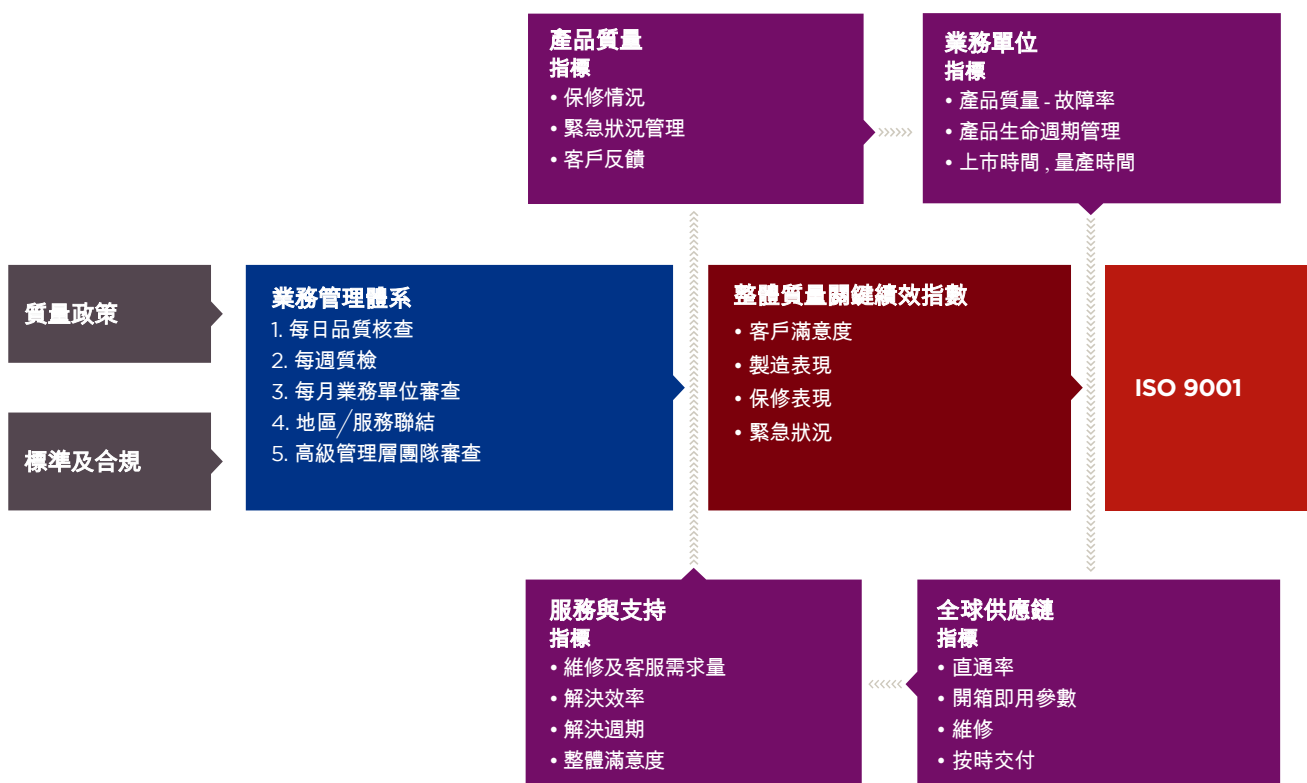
產品質量
指標
• 保修情況
• 緊急狀況管理
• 客戶反饋

業務單位
指標
• 產品質量 - 故障率
• 產品生命週期管理
• 上市時間 , 量產時間

質量政策

標準及合規

業務管理體系
1. 每日品質核查
2. 每週質檢
3. 每月業務單位審查
4. 地區╱服務聯結
5. 高級管理層團隊審查

整體質量關鍵績效指數
• 客戶滿意度
• 製造表現
• 保修表現
• 緊急狀況

ISO 9001

服務與支持
指標
• 維修及客服需求量
• 解決效率
• 解決週期
• 整體滿意度

全球供應鏈
指標
• 直通率
• 開箱即用參數
• 維修
• 按時交付